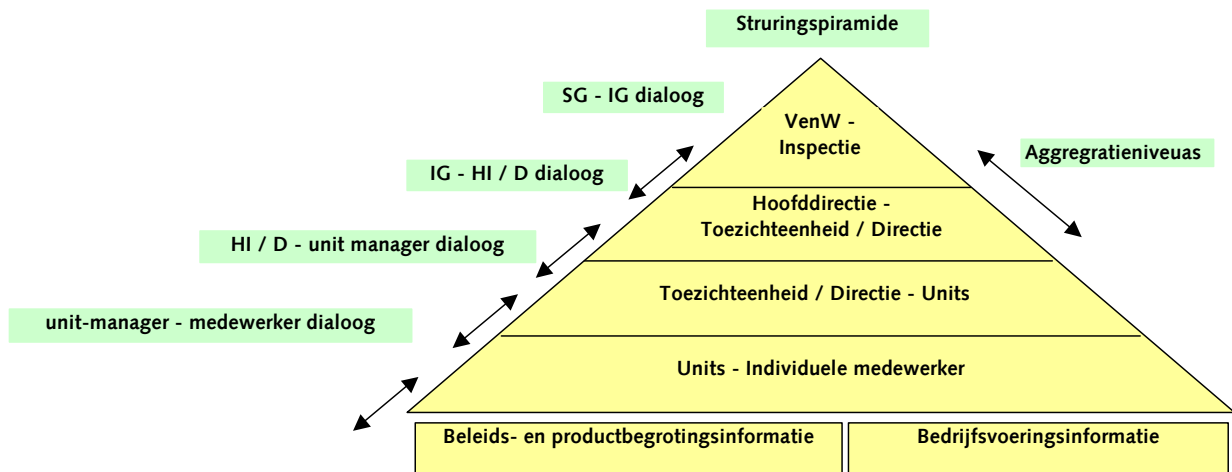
Sturingspiramide

SG - IG dialoog

IG - HI / D dialoog

HI / D - unit manager dialoog

unit-manager - medewerker dialoog

VenW - Inspectie

Hoofddirectie - Toezichteenheid / Directie

Toezichteenheid / Directie - Units

Units - Individuele medewerker

Aggregratieniveuas

Beleids- en productbegrotingsinformatie

Bedrijfsvoeringsinformatie